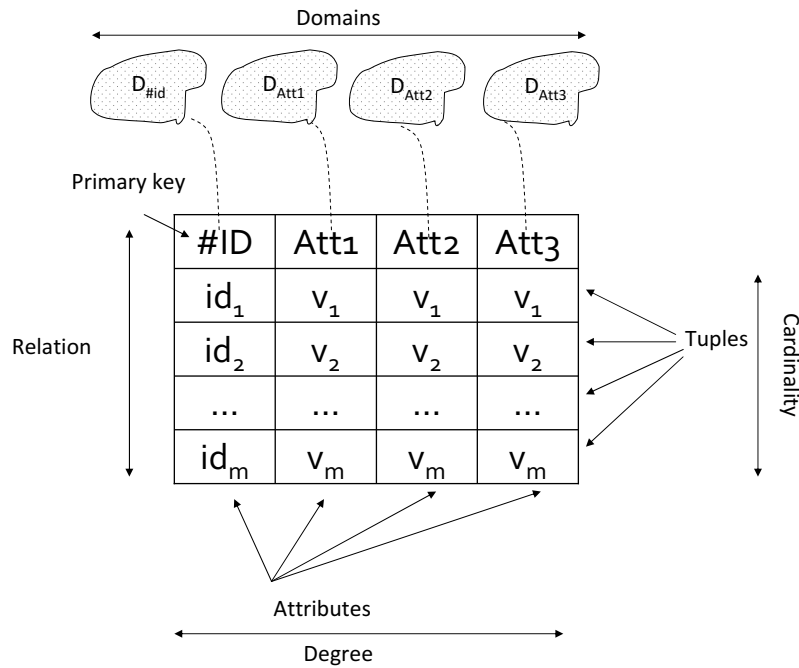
Domains

$D_{\#id}$ $D_{Att1}$ $D_{Att2}$ $D_{Att3}$

Primary key

| #ID | Att1 | Att2 | Att3 |
|---|---|---|---|
| $id_1$ | $v_1$ | $v_1$ | $v_1$ |
| $id_2$ | $v_2$ | $v_2$ | $v_2$ |
| ... | ... | ... | ... |
| $id_m$ | $v_m$ | $v_m$ | $v_m$ |

Relation

Tuples

Cardinality

Attributes

Degree